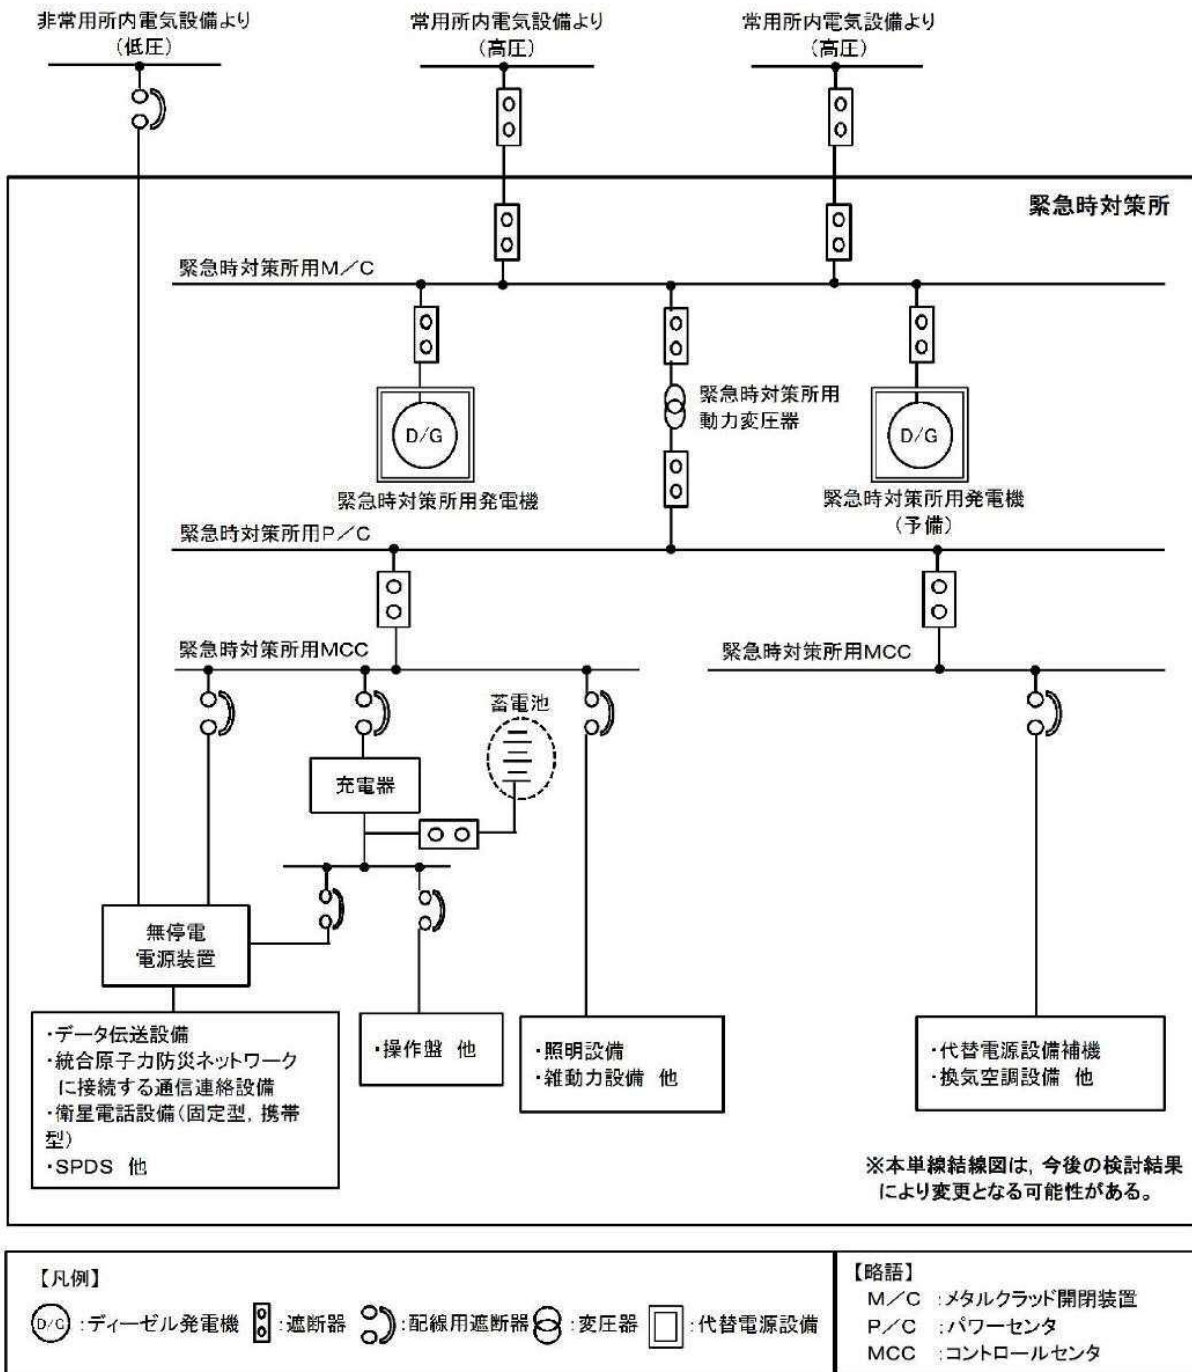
非常用所内電気設備より
（低圧）

常用所内電気設備より
（高圧）

常用所内電気設備より
（高圧）

緊急時対策所

緊急時対策所用M／C

緊急時対策所用
動力変圧器

D/G

緊急時対策所用発電機

D/G

緊急時対策所用発電機
（予備）

緊急時対策所用P／C

緊急時対策所用MCC

緊急時対策所用MCC

蓄電池

充電器

無停電
電源装置

・データ伝送設備
・統合原子力防災ネットワークに接続する通信連絡設備
・衛星電話設備（固定型，携帯型）
・SPDS 他

・操作盤 他

・照明設備
・雑動力設備 他

・代替電源設備補機
・換気空調設備 他

※本単線結線図は，今後の検討結果により変更となる可能性がある。

【凡例】
D/G：ディーゼル発電機 ：遮断器 ：配線用遮断器 ：変圧器 ：代替電源設備

【略語】
M／C ：メタルクラッド開閉装置
P／C ：パワーセンタ
MCC ：コントロールセンタ